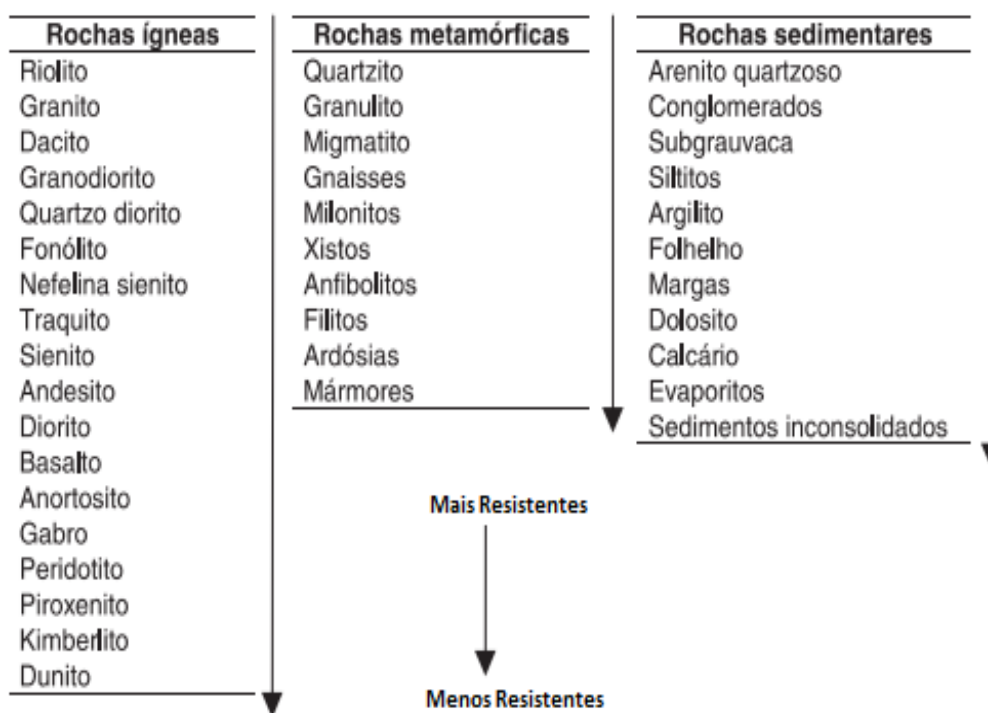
| Rochas ígneas | Rochas metamórficas | Rochas sedimentares |
|---|---|---|
| Riolito | Quartzito | Arenito quartzoso |
| Granito | Granulito | Conglomerados |
| Dacito | Migmatito | Subgrauvaca |
| Granodiorito | Gnaisses | Siltitos |
| Quartzo diorito | Milonitos | Argilito |
| Fonólito | Xistos | Folhelho |
| Nefelina sienito | Anfibolitos | Margas |
| Traquito | Filitos | Dolosito |
| Sienito | Ardósias | Calcário |
| Andesito | Mármores | Evaporitos |
| Diorito | | Sedimentos inconsolidados |
| Basalto | | |
| Anortosito | | |
| Gabro | | |
| Peridotito | | |
| Piroxenito | | |
| Kimberlito | | |
| Dunito | | |

Mais Resistentes

Menos Resistentes